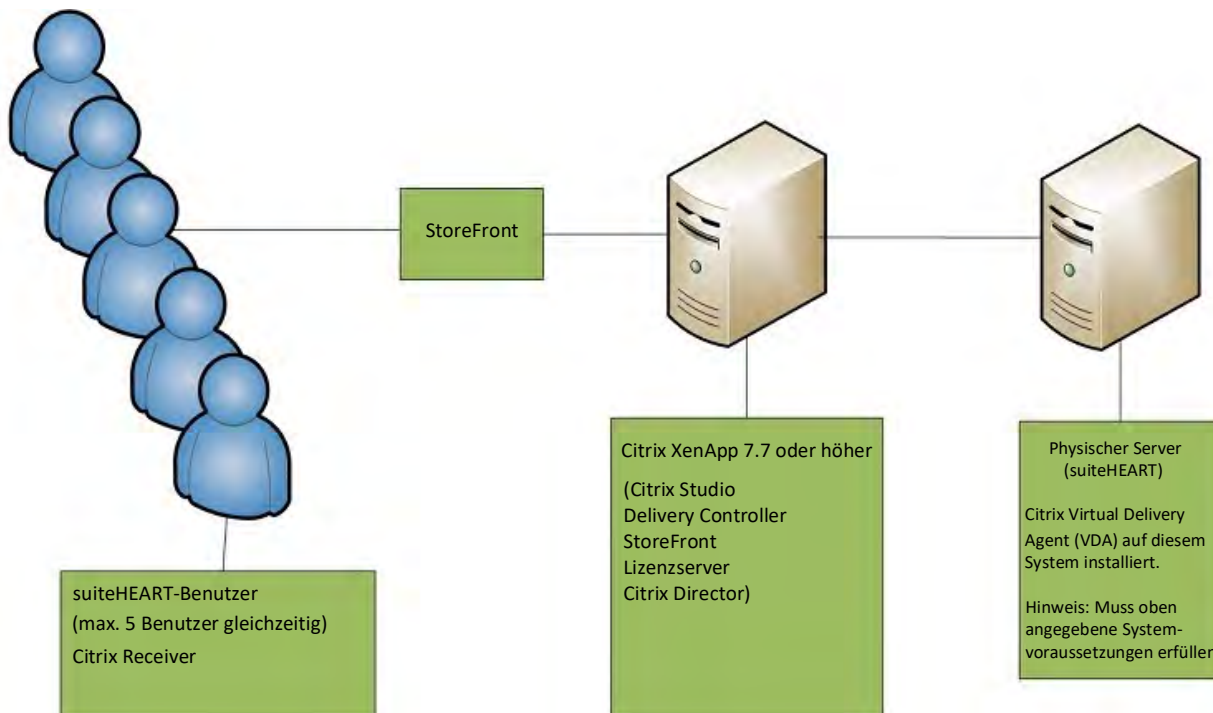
StoreFront

suiteHEART-Benutzer
(max. 5 Benutzer gleichzeitig)
Citrix Receiver

Citrix XenApp 7.7 oder höher
(Citrix Studio
Delivery Controller
StoreFront
Lizenzserver
Citrix Director)

Physischer Server
(suiteHEART)

Citrix Virtual Delivery Agent (VDA) auf diesem System installiert.

Hinweis: Muss oben angegebene Systemvoraussetzungen erfüllen